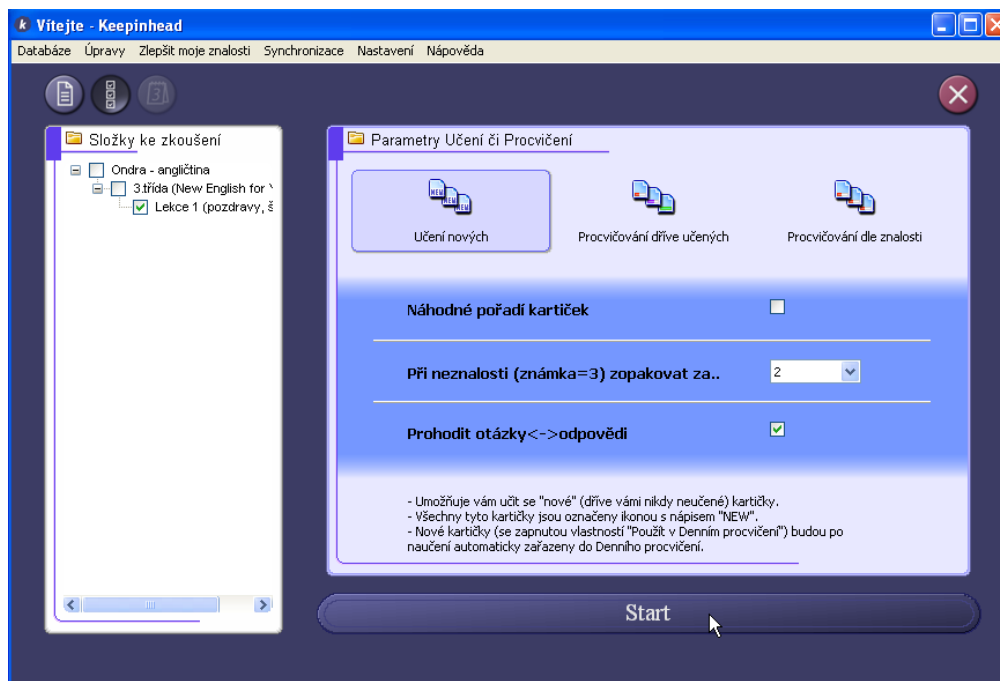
Vítejte - Keepinhead

Databáze Úpravy Zlepšit moje znalosti Synchronizace Nastavení Nápověda

Složky ke zkoušení

Ondra - angličtina
3.třída (New English for \
Lekce 1 (pozdravy, š

Parametry Učení či Procvičení

NEW NEW
Učení nových

Procvičování dříve učených

Procvičování dle znalosti

Náhodné pořadí kartiček

Při neznalosti (známka=3) zopakovat za..

2

Prohodit otázky<->odpovědi

- Umožňuje vám učit se "nové" (dříve vámi nikdy neučené) kartičky.
- Všechny tyto kartičky jsou označeny ikonou s nápisem "NEW".
- Nové kartičky (se zapnutou vlastností "Použít v Denním procvičení") budou po naučení automaticky zařazeny do Denního procvičení.

Start